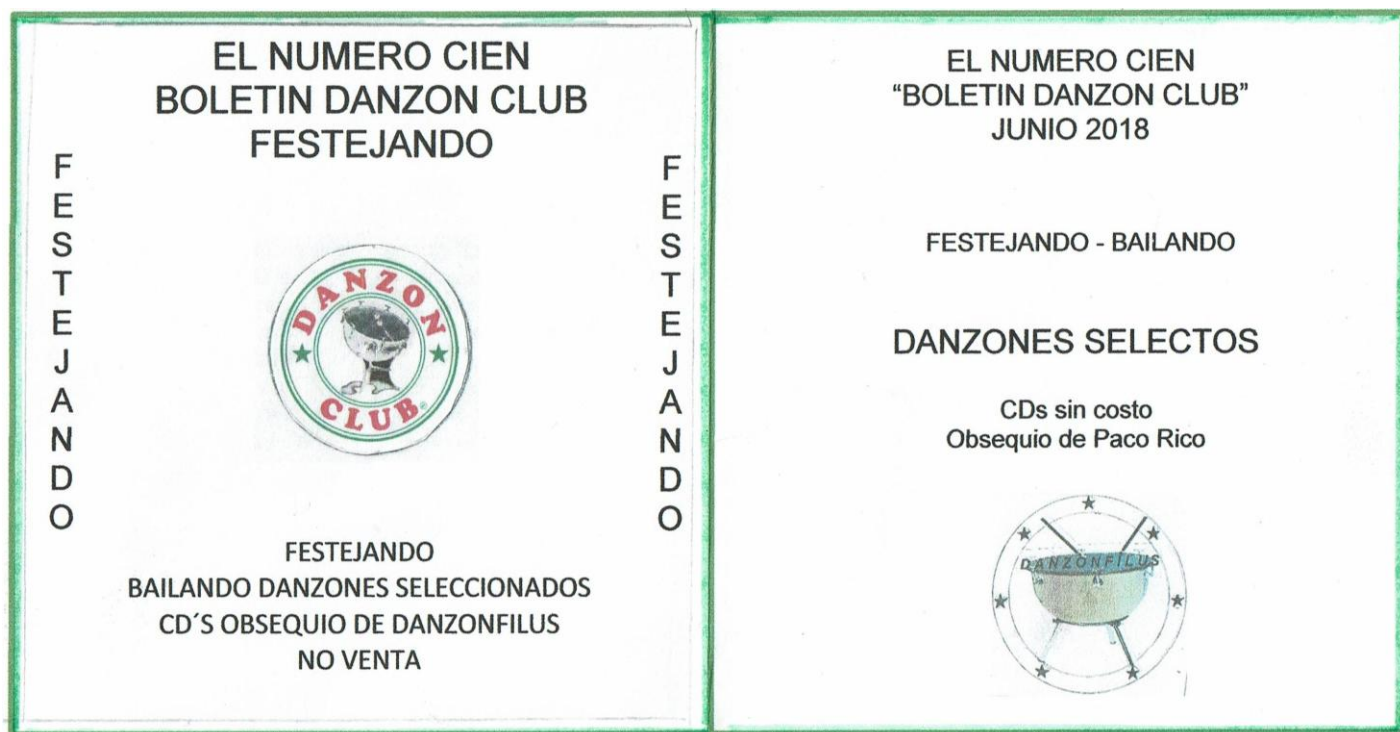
EL NUMERO CIEN
BOLETIN DANZON CLUB
FESTEJANDO

F
E
S
T
E
J
A
N
D
O

DANZON
CLUB

F
E
S
T
E
J
A
N
D
O

FESTEJANDO
BAILANDO DANZONES SELECCIONADOS
CD´S OBSEQUIO DE DANZONFILUS
NO VENTA

EL NUMERO CIEN
"BOLETIN DANZON CLUB"
JUNIO 2018

FESTEJANDO - BAILANDO

DANZONES SELECTOS

CDs sin costo
Obsequio de Paco Rico

DANZONFILUS